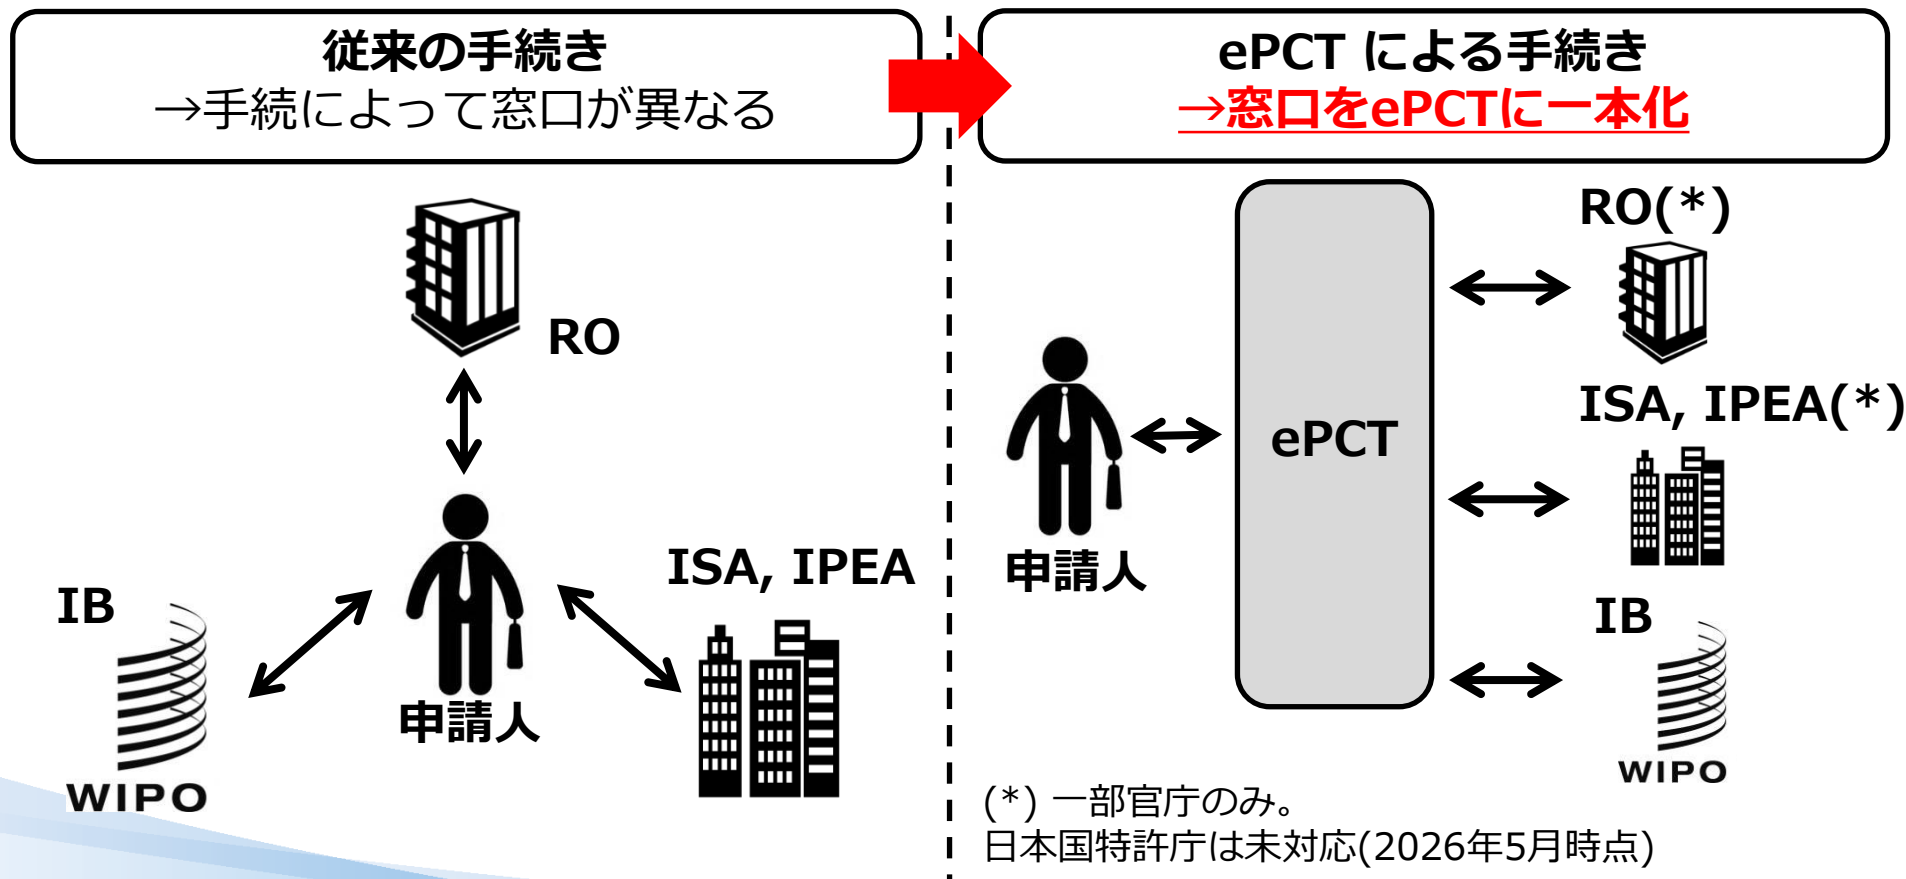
従来の手続き
→手続によって窓口が異なる

RO

IB

WIPO

申請人

ISA, IPEA

ePCT による手続き
→窓口をePCTに一本化

RO(*)

申請人

ePCT

ISA, IPEA(*)

IB

WIPO

(*) 一部官庁のみ。
日本国特許庁は未対応(2026年5月時点)